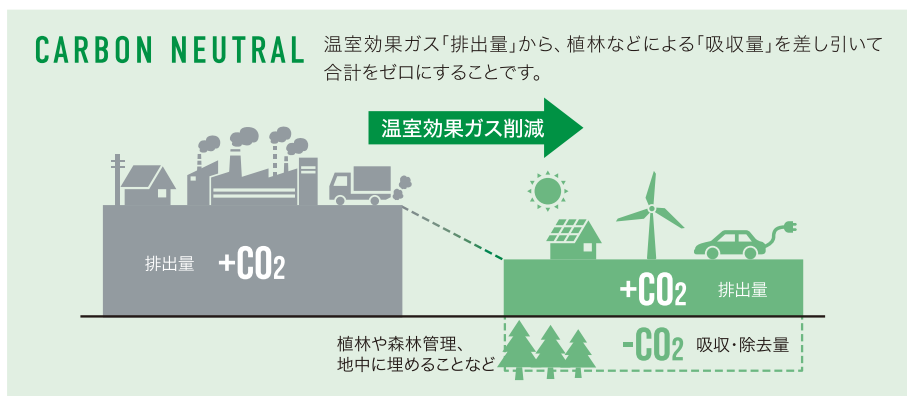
CARBON NEUTRAL

温室効果ガス「排出量」から、植林などによる「吸収量」を差し引いて合計をゼロにすることです。

温室効果ガス削減

排出量 $+CO_2$

$+CO_2$ 排出量

植林や森林管理、地中に埋めることなど

$-CO_2$ 吸収・除去量